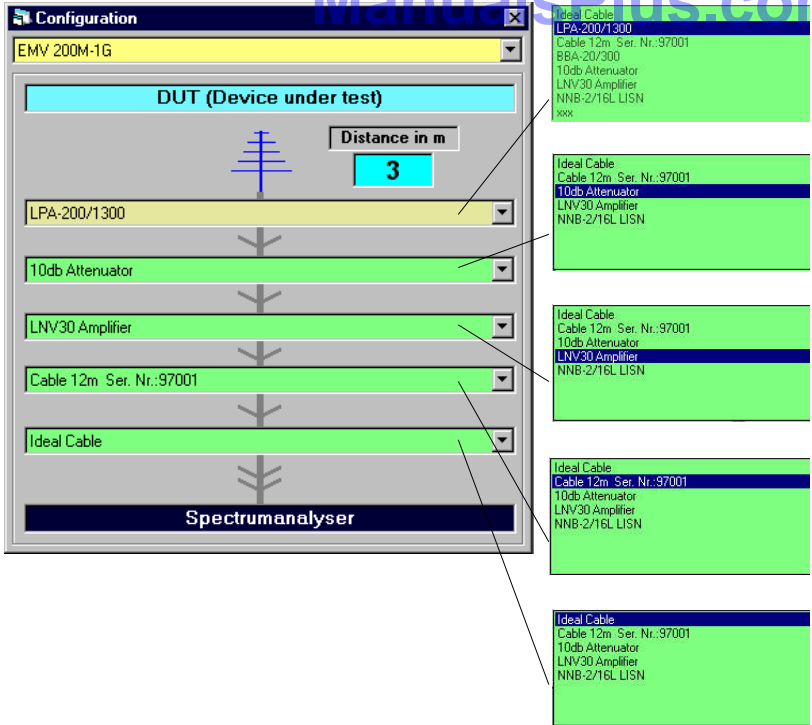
Configuration

EMV 200M-1G

DUT (Device under test)

Distance in m

3

LPA-200/1300

10db Attenuator

LNV30 Amplifier

Cable 12m Ser. Nr.:97001

Ideal Cable

Spectrumanalyser

Ideal Cable
LPA-200/1300
Cable 12m Ser. Nr.:97001
BBA-20/300
10db Attenuator
LNV30 Amplifier
NNB-2/16L LISN
xxx

Ideal Cable
Cable 12m Ser. Nr.:97001
10db Attenuator
LNV30 Amplifier
NNB-2/16L LISN

Ideal Cable
Cable 12m Ser. Nr.:97001
10db Attenuator
LNV30 Amplifier
NNB-2/16L LISN

Ideal Cable
Cable 12m Ser. Nr.:97001
10db Attenuator
LNV30 Amplifier
NNB-2/16L LISN

Ideal Cable
Cable 12m Ser. Nr.:97001
10db Attenuator
LNV30 Amplifier
NNB-2/16L LISN

ManualsPlus.com